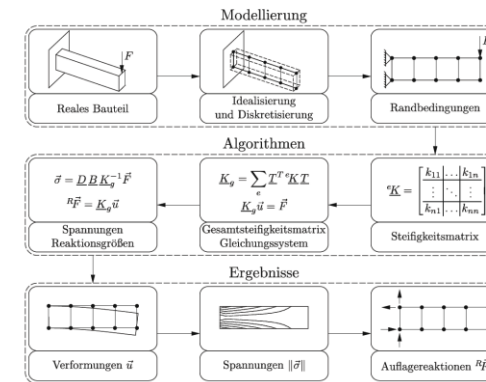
Modellierung

$F$

Reales Bauteil

Idealisierung und Diskretisierung

$F$

Randbedingungen

Algorithmen

$\vec{\sigma} = \underline{D}\,\underline{B}\,\underline{K}_g^{-1}\vec{F}$

${}^R\vec{F} = \underline{K}_g\vec{u}$

Spannungen Reaktionsgrößen

$\underline{K}_g = \sum_e \underline{T}^{T\,e}\underline{K}\,\underline{T}$

$\underline{K}_g\vec{u} = \vec{F}$

Gesamtsteifigkeitsmatrix Gleichungssystem

${}^e\underline{K} = \begin{bmatrix} k_{11} & \cdots & k_{1n} \\ \vdots & \ddots & \vdots \\ k_{n1} & \cdots & k_{nn} \end{bmatrix}$

Steifigkeitsmatrix

Ergebnisse

Verformungen $\vec{u}$

Spannungen $\|\vec{\sigma}\|$

Auflagereaktionen ${}^R\vec{F}$